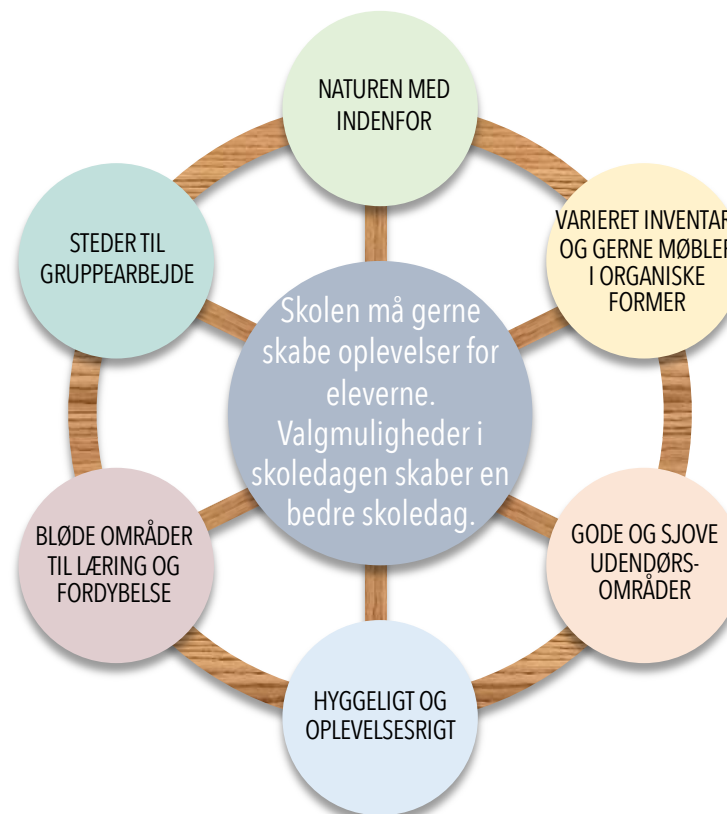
NATUREN MED INDENFOR

VARIERET INVENTAR OG GERNE MØBLER I ORGANISKE FORMER

GODE OG SJOVE UDENDØRS-OMRÅDER

HYGGELIGT OG OPLEVELSESRIGT

BLØDE OMRÅDER TIL LÆRING OG FORDYBELSE

STEDER TIL GRUPPEARBEJDE

Skolen må gerne skabe oplevelser for eleverne. Valgmuligheder i skoledagen skaber en bedre skoledag.